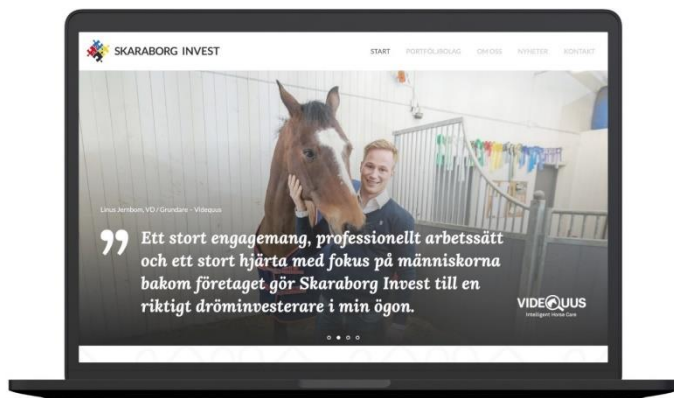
SKARABORG INVEST

START PORTFÖLJBOLAG OM OSS NYHETER KONTAKT

Linus Jernbom, VD / Grundare - Videquus

”Ett stort engagemang, professionellt arbetssätt och ett stort hjärta med fokus på människorna bakom företaget gör Skaraborg Invest till en riktigt dröminvesterare i min ögon.

VIDEQUUS
Intelligent Horse Care